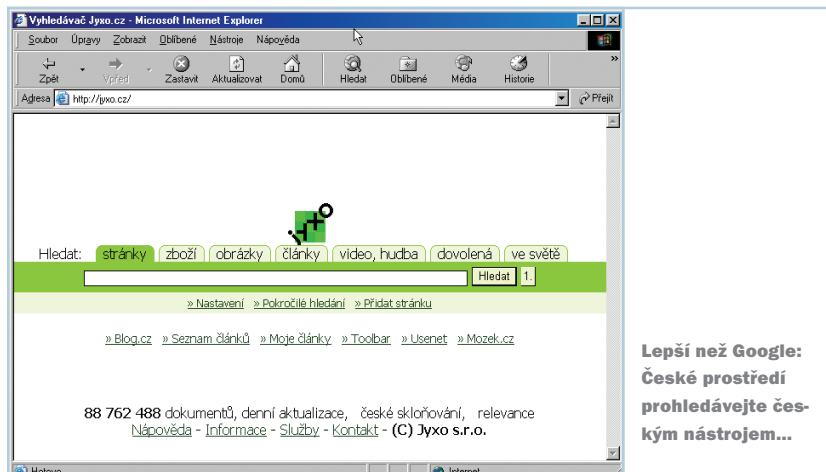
Vyhledávač Jyxo.cz - Microsoft Internet Explorer

Soubor Úpravy Zobrazit Oblíbené Nástroje Nápověda

Zpět Vpřed Zastavit Aktualizovat Domů Hledat Oblíbené Média Historie

Adresa http://jyxo.cz/ Přejít

Hledat: stránky zboží obrázky články video, hudba dovolená ve světě

Hledat 1.

» Nastavení » Pokročilé hledání » Přidat stránku

» Blog.cz » Seznam článků » Moje články » Toolbar » Usenet » Mozek.cz

88 762 488 dokumentů, denní aktualizace, české skloňování, relevance
Nápověda - Informace - Služby - Kontakt - (C) Jyxo s.r.o.

Hotovo Internet

Lepší než Google: České prostředí prohledávejte českým nástrojem...